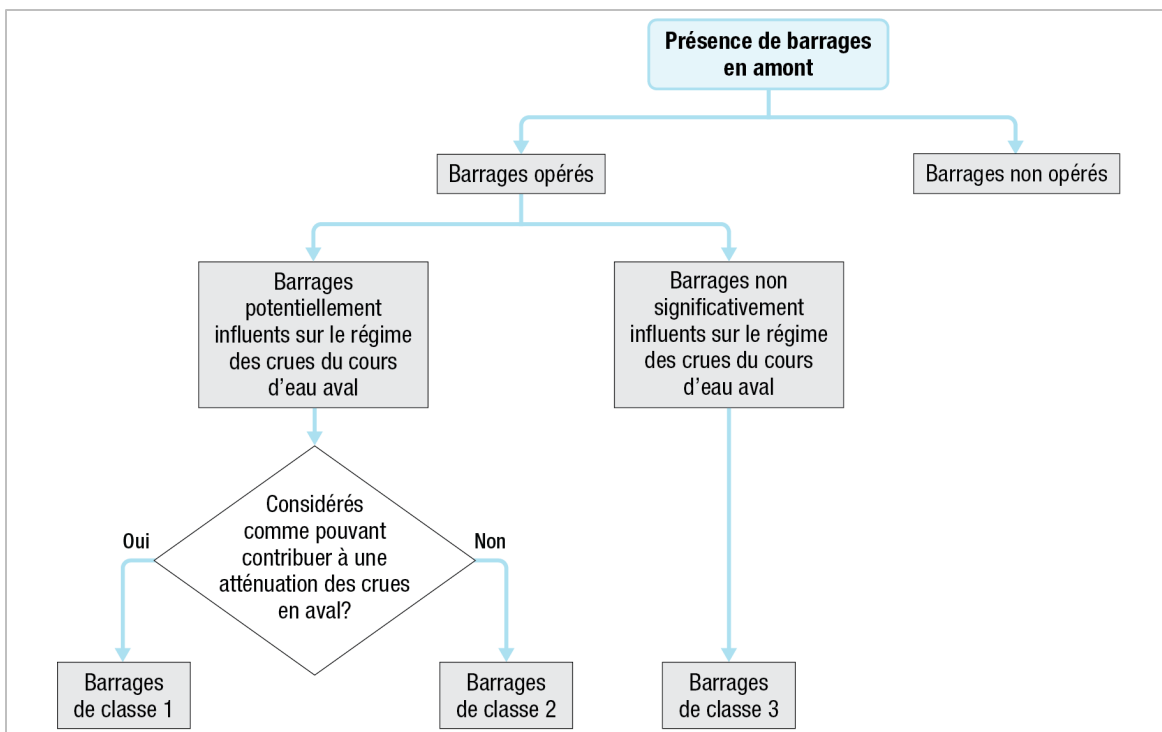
Présence de barrages en amont

Barrages opérés

Barrages non opérés

Barrages potentiellement influents sur le régime des crues du cours d'eau aval

Barrages non significativement influents sur le régime des crues du cours d'eau aval

Considérés comme pouvant contribuer à une atténuation des crues en aval?

Oui

Non

Barrages de classe 1

Barrages de classe 2

Barrages de classe 3